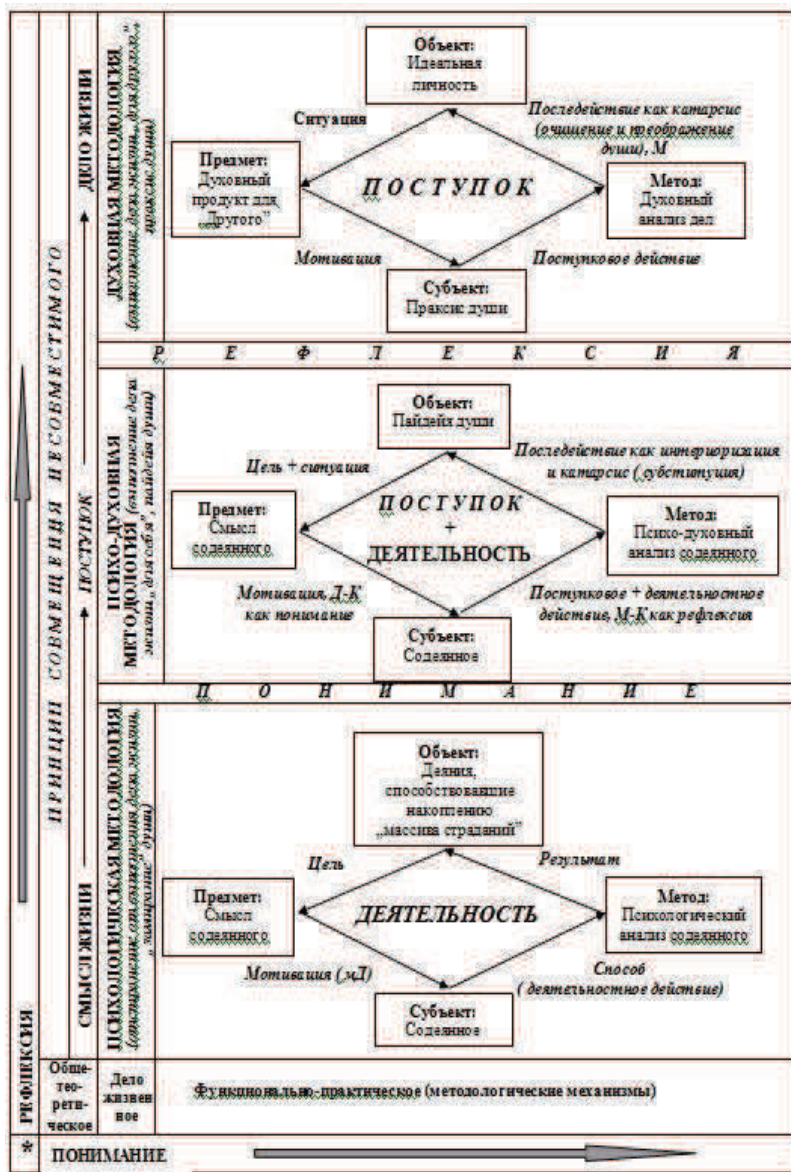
ДУХОВНАЯ МЕТОДОЛОГИЯ (отношение дела жизни „для другого", праксис души)

ДЕЛО ЖИЗНИ

Объект:
Идеальная личность

Ситуация

Последействие как катарсис (очищение и преображение души), М

Предмет:
Духовный продукт для „Другого"

ПОСТУПОК

Метод:
Духовный анализ дел

Мотивация

Поступковое действие

Субъект:
Праксис души

Р Е Ф Л Е К С И Я

ПСИХО-ДУХОВНАЯ МЕТОДОЛОГИЯ (отношение дела жизни „для себя", пайдейя души)

ПОСТУПОК

Объект:
Пайдейя души

Цель + ситуация

Последействие как интериоризация и катарсис (субституция)

Предмет:
Смысл содеянного

ПОСТУПОК + ДЕЯТЕЛЬНОСТЬ

Метод:
Психо-духовный анализ содеянного

Мотивация, Д-К как понимание

Поступковое + деятельностное действие, М-К как рефлексия

Субъект:
Содеянное

П О Н И М А Н И Е

ПСИХОЛОГИЧЕСКАЯ МЕТОДОЛОГИЯ (отношение отчуждения дела жизни, „лишение" души)

СМЫСЛ ЖИЗНИ

Объект:
Деяния, способствовавшие накоплению „массива страданий"

Цель

Результат

Предмет:
Смысл содеянного

ДЕЯТЕЛЬНОСТЬ

Метод:
Психологический анализ содеянного

Мотивация (мД)

Способ (деятельностное действие)

Субъект:
Содеянное

ПРИНЦИП СОВМЕЩЕНИЯ НЕСОВМЕСТИМОГО

РЕФЛЕКСИЯ

Обще-тео-рети-ческое

Дело жизнен ное

Функционально-практическое (методологические механизмы)

*

ПОНИМАНИЕ